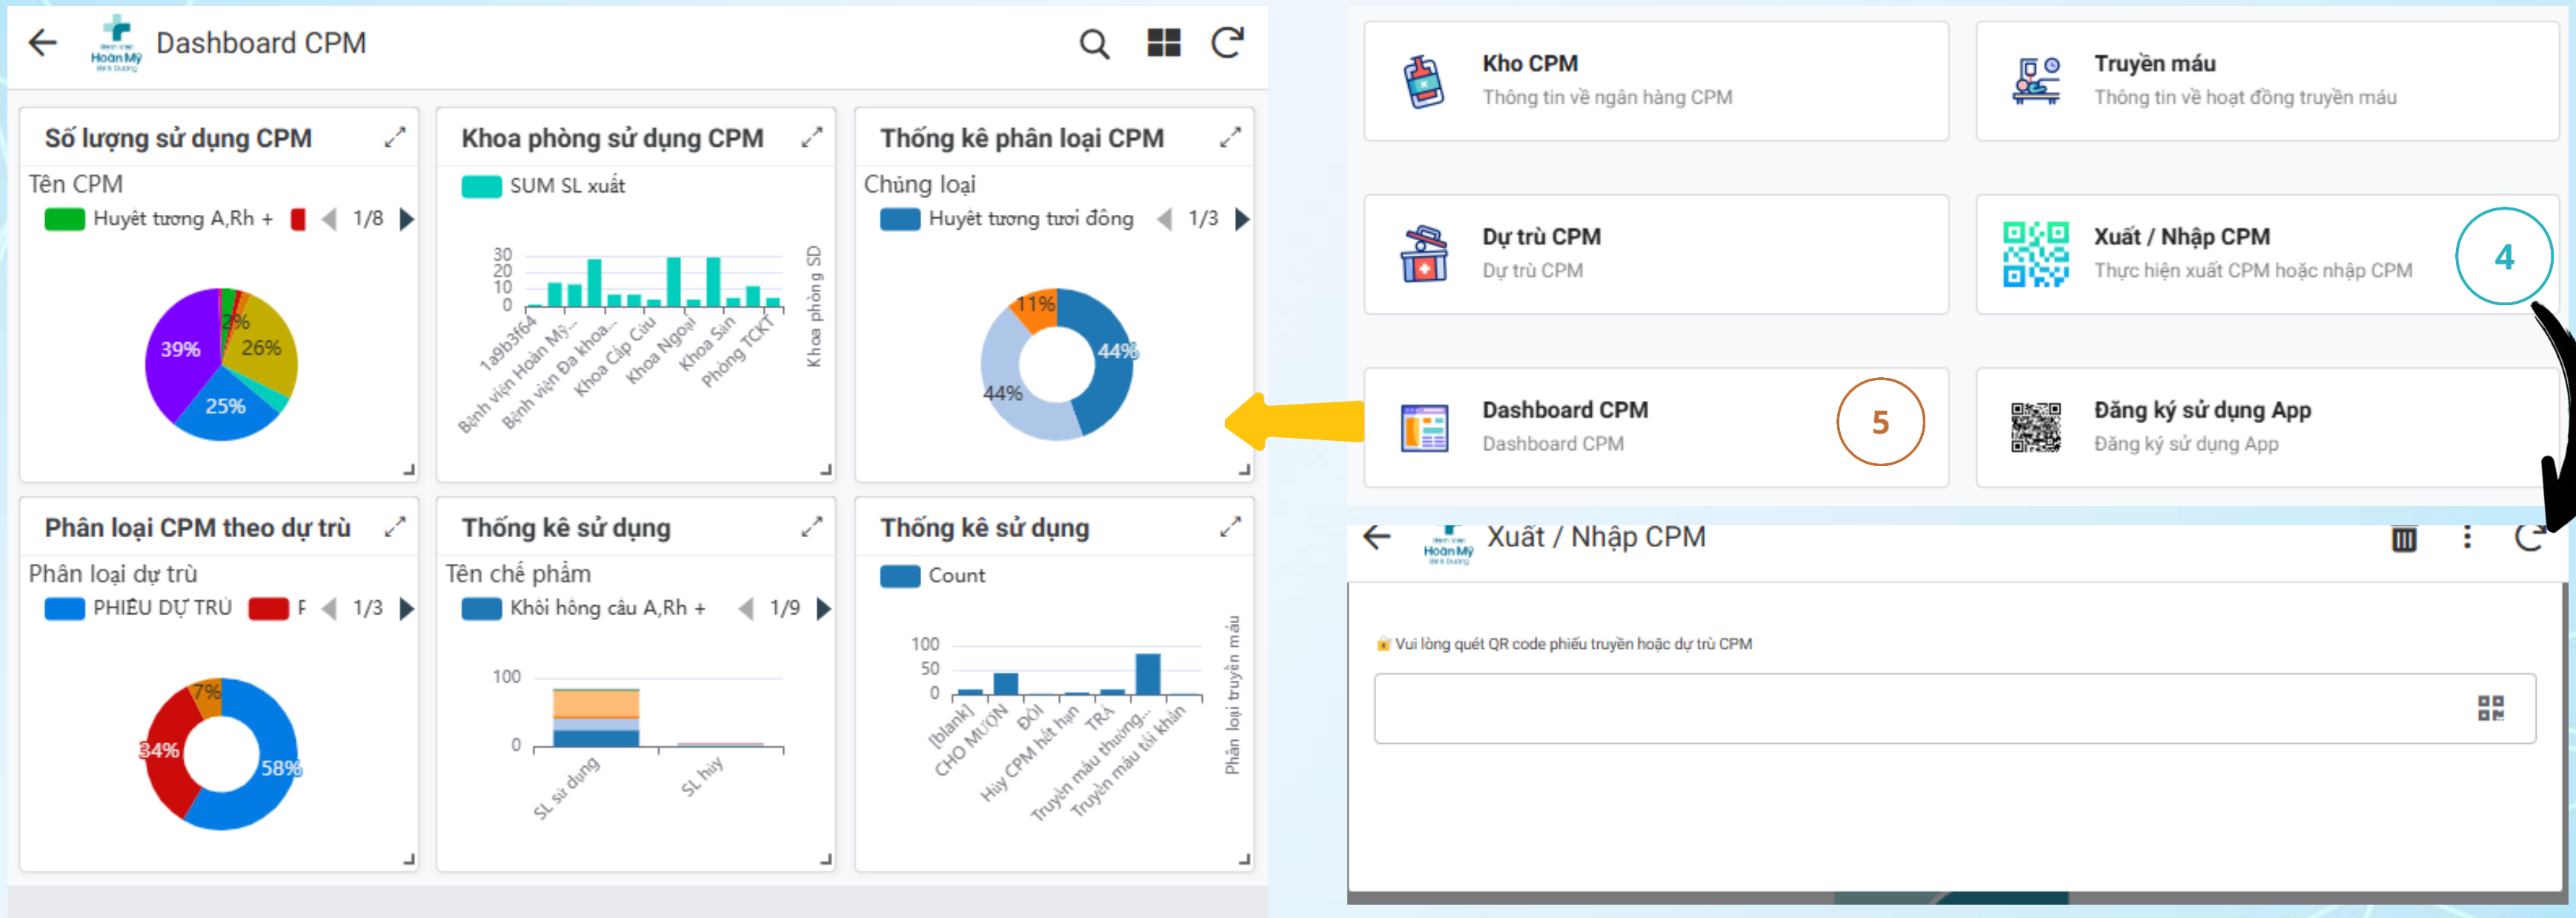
Dashboard CPM

Số lượng sử dụng CPM
Tên CPM
Huyết tương A,Rh +
1/8
39%
2%
26%
25%

Khoa phòng sử dụng CPM
SUM SL xuất
30
20
10
0
1a9b3f64
Bệnh viện Hoàn Mỹ...
Bệnh viện Đa khoa...
Khoa Cấp Cứu
Khoa Ngoại
Khoa Sản
Phòng TCKT
Khoa phòng SD

Thống kê phân loại CPM
Chủng loại
Huyết tương tươi đông
1/3
11%
44%
44%

Phân loại CPM theo dự trù
Phân loại dự trù
PHIẾU DỰ TRÙ
F
1/3
7%
34%
58%

Thống kê sử dụng
Tên chế phẩm
Khối hồng cầu A,Rh +
1/9
100
0
SL sử dụng
SL hủy

Thống kê sử dụng
Count
100
50
0
[blank]
CHO MƯỢN
ĐỔI
Hủy CPM hết hạn
TRẢ
Truyền máu thường...
Truyền máu tối khẩn
Phân loại truyền máu

Kho CPM
Thông tin về ngân hàng CPM

Truyền máu
Thông tin về hoạt động truyền máu

Dự trù CPM
Dự trù CPM

Xuất / Nhập CPM
Thực hiện xuất CPM hoặc nhập CPM

4

Dashboard CPM
Dashboard CPM

5

Đăng ký sử dụng App
Đăng ký sử dụng App

Xuất / Nhập CPM

Vui lòng quét QR code phiếu truyền hoặc dự trù CPM